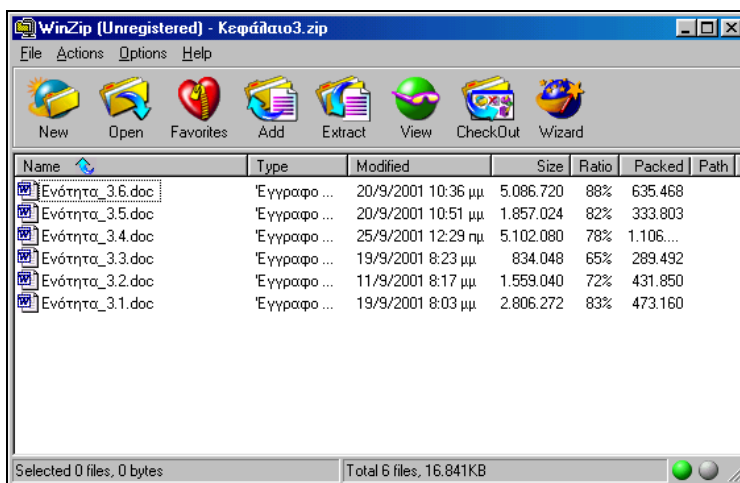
WinZip (Unregistered) - Κεφάλαιο3.zip

File Actions Options Help

New Open Favorites Add Extract View CheckOut Wizard

| Name | Type | Modified | Size | Ratio | Packed | Path |
|---|---|---|---|---|---|---|
| Ενότητα_3.6.doc | Έγγραφο ... | 20/9/2001 10:36 μμ | 5.086.720 | 88% | 635.468 | |
| Ενότητα_3.5.doc | Έγγραφο ... | 20/9/2001 10:51 μμ | 1.857.024 | 82% | 333.803 | |
| Ενότητα_3.4.doc | Έγγραφο ... | 25/9/2001 12:29 πμ | 5.102.080 | 78% | 1.106.... | |
| Ενότητα_3.3.doc | Έγγραφο ... | 19/9/2001 8:23 μμ | 834.048 | 65% | 289.492 | |
| Ενότητα_3.2.doc | Έγγραφο ... | 11/9/2001 8:17 μμ | 1.559.040 | 72% | 431.850 | |
| Ενότητα_3.1.doc | Έγγραφο ... | 19/9/2001 8:03 μμ | 2.806.272 | 83% | 473.160 | |

Selected 0 files, 0 bytes

Total 6 files, 16.841KB